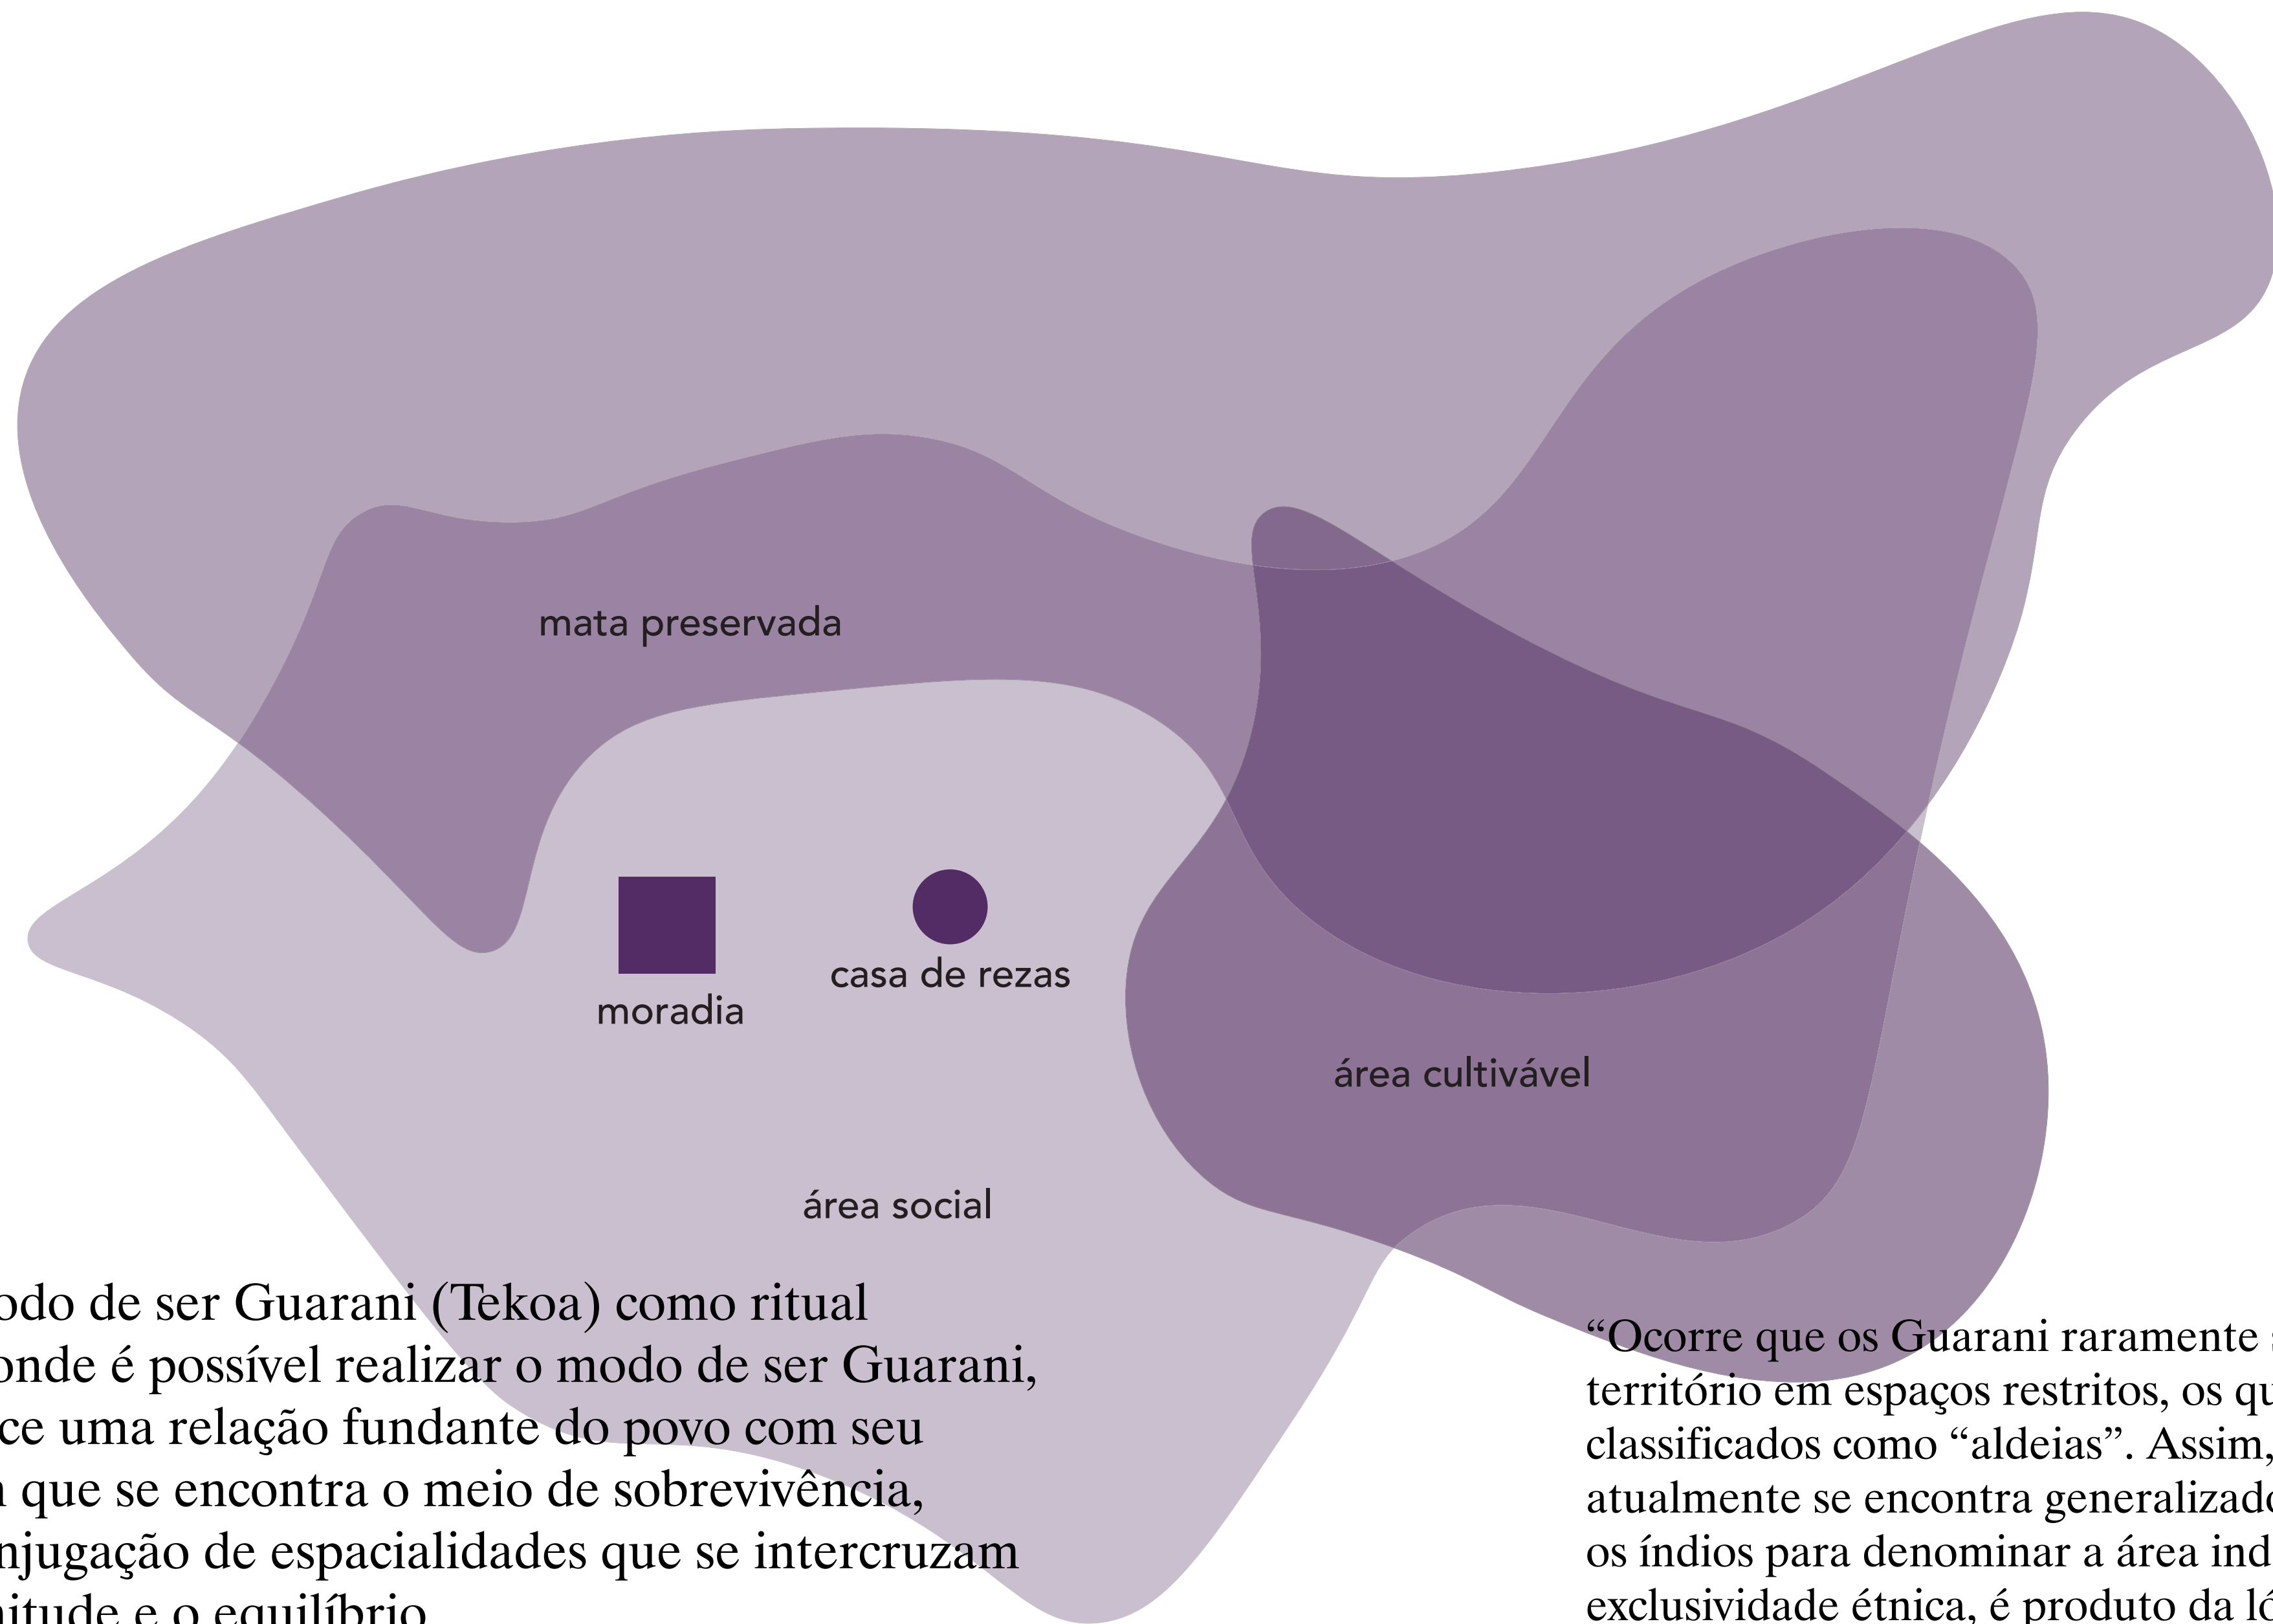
mata preservada

moradia

casa de rezas

área cultivável

área social

odo de ser Guarani (Tekoa) como ritual onde é possível realizar o modo de ser Guarani, ce uma relação fundante do povo com seu a que se encontra o meio de sobrevivência, njugação de espacialidades que se intercruzam itude e o equilíbrio

“Ocorre que os Guarani raramente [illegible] território em espaços restritos, os qu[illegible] classificados como “aldeias”. Assim, atualmente se encontra generalizad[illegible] os índios para denominar a área ind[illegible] exclusividade étnica, é produto da l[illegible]